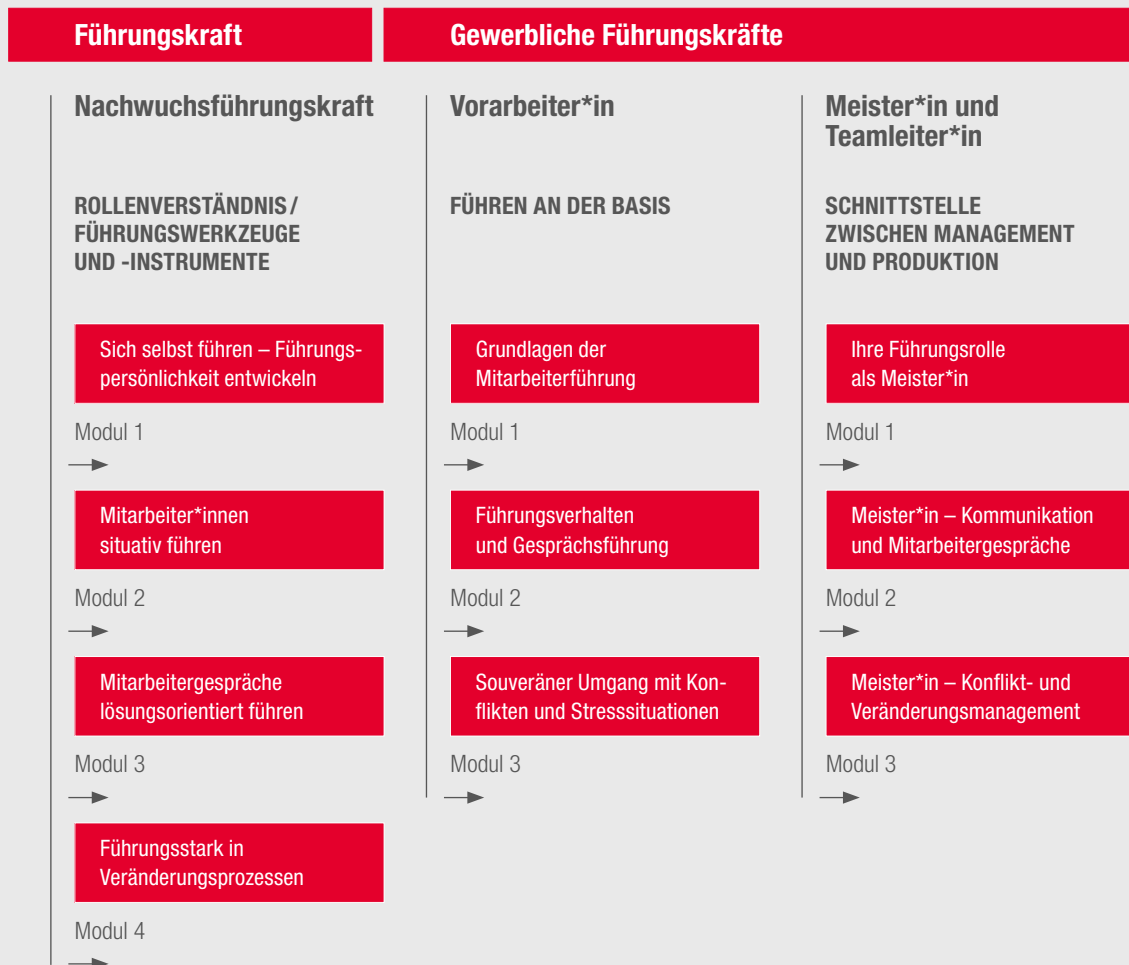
Führungskraft

Nachwuchsführungskraft

ROLLENVERSTÄNDNIS / FÜHRUNGSWERKZEUGE UND -INSTRUMENTE

Sich selbst führen – Führungspersönlichkeit entwickeln

Modul 1

Mitarbeiter*innen situativ führen

Modul 2

Mitarbeitergespräche lösungsorientiert führen

Modul 3

Führungsstark in Veränderungsprozessen

Modul 4

Gewerbliche Führungskräfte

Vorarbeiter*in

FÜHREN AN DER BASIS

Grundlagen der Mitarbeiterführung

Modul 1

Führungsverhalten und Gesprächsführung

Modul 2

Souveräner Umgang mit Konflikten und Stresssituationen

Modul 3

Meister*in und Teamleiter*in

SCHNITTSTELLE ZWISCHEN MANAGEMENT UND PRODUKTION

Ihre Führungsrolle als Meister*in

Modul 1

Meister*in – Kommunikation und Mitarbeitergespräche

Modul 2

Meister*in – Konflikt- und Veränderungsmanagement

Modul 3